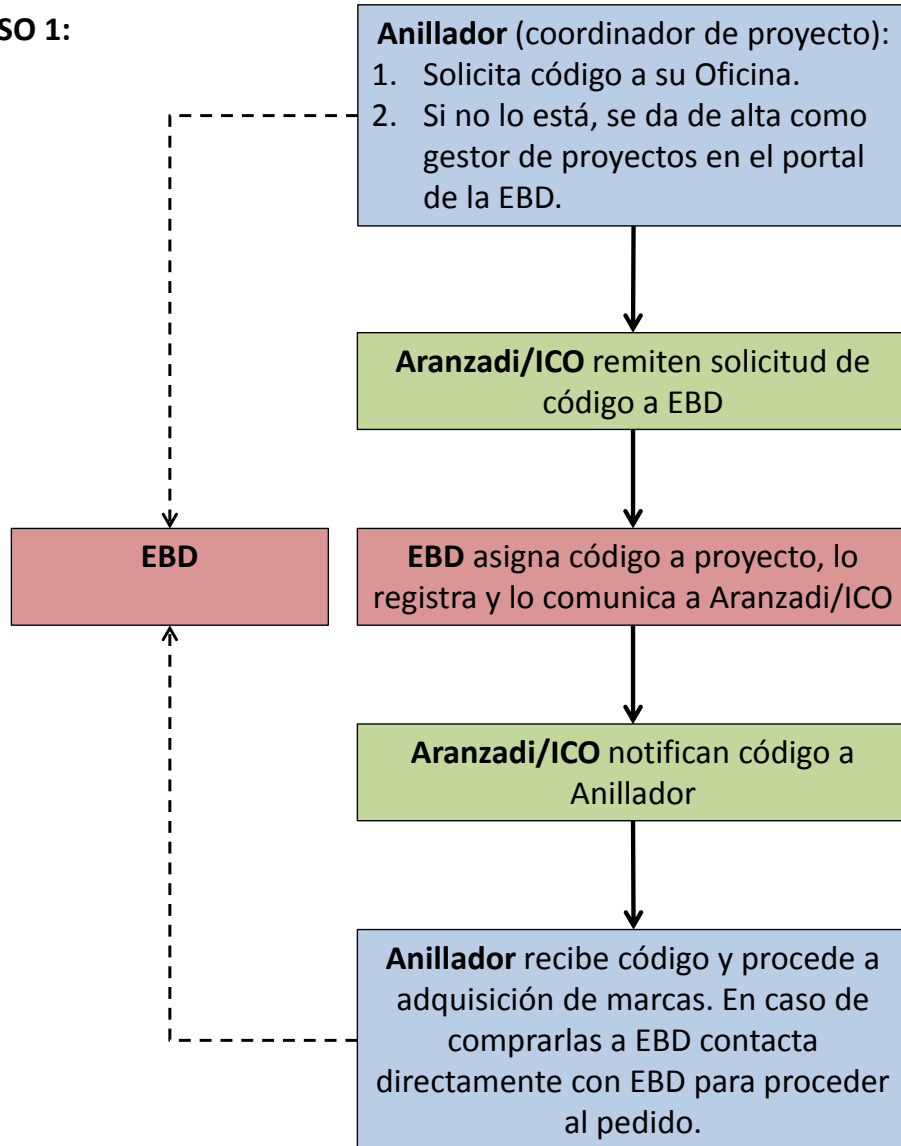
SO 1:

**Anillador** (coordinador de proyecto):
1. Solicita código a su Oficina.
2. Si no lo está, se da de alta como gestor de proyectos en el portal de la EBD.

**Aranzadi/ICO** remiten solicitud de código a EBD

**EBD**

**EBD** asigna código a proyecto, lo registra y lo comunica a Aranzadi/ICO

**Aranzadi/ICO** notifican código a Anillador

**Anillador** recibe código y procede a adquisición de marcas. En caso de comprarlas a EBD contacta directamente con EBD para proceder al pedido.